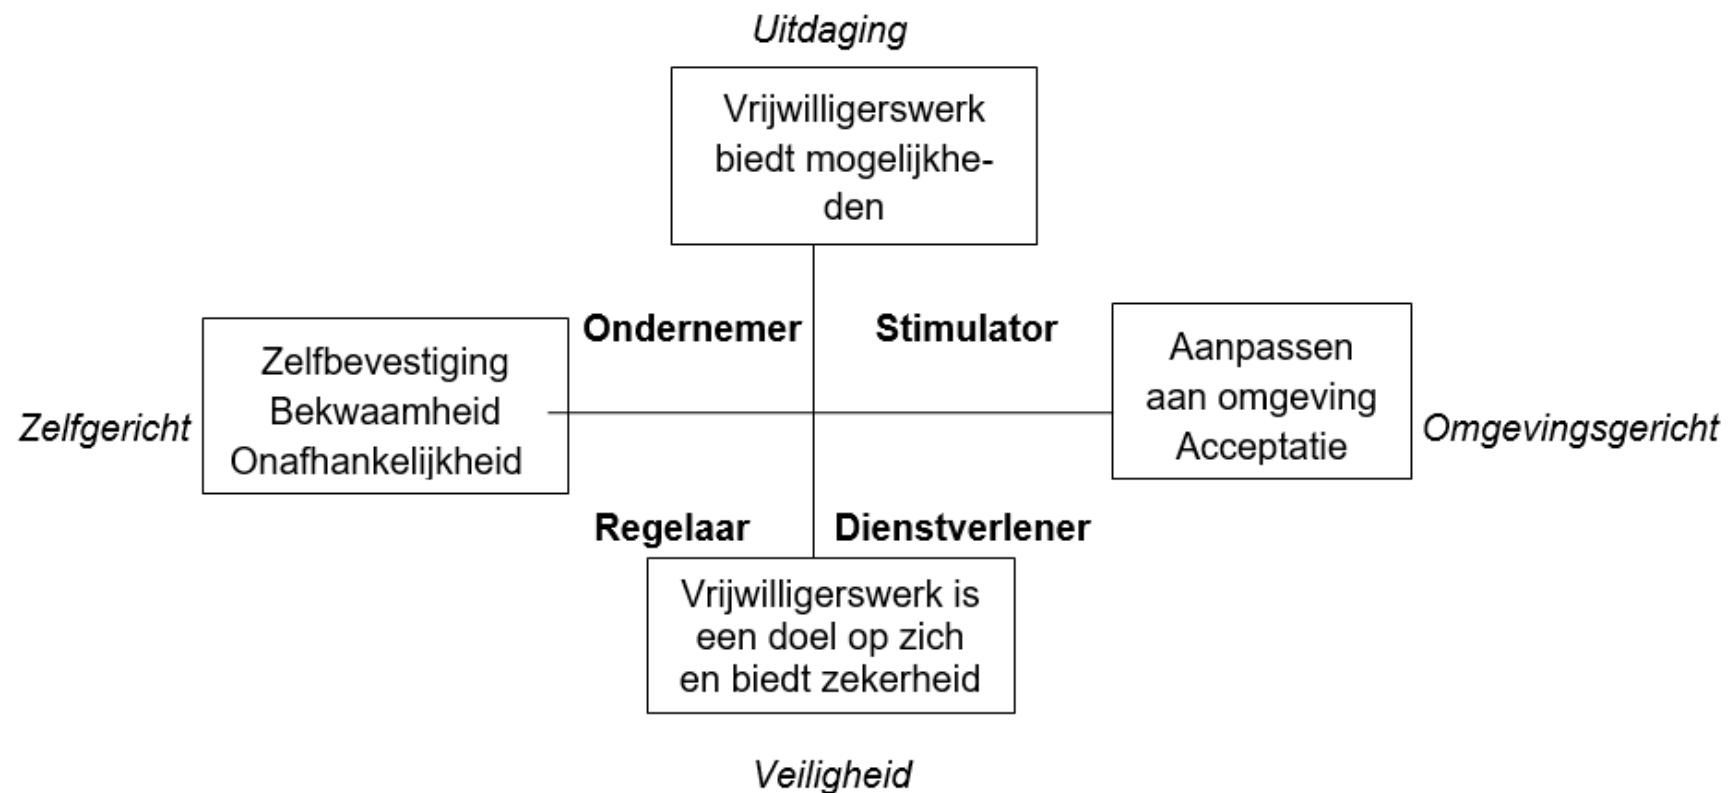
Uitdaging

Vrijwilligerswerk biedt mogelijkheden

Ondernemer

Stimulator

Zelfgericht

Zelfbevestiging
Bekwaamheid
Onafhankelijkheid

Aanpassen aan omgeving
Acceptatie

Omgevingsgericht

Regelaar

Dienstverlener

Vrijwilligerswerk is een doel op zich en biedt zekerheid

Veiligheid